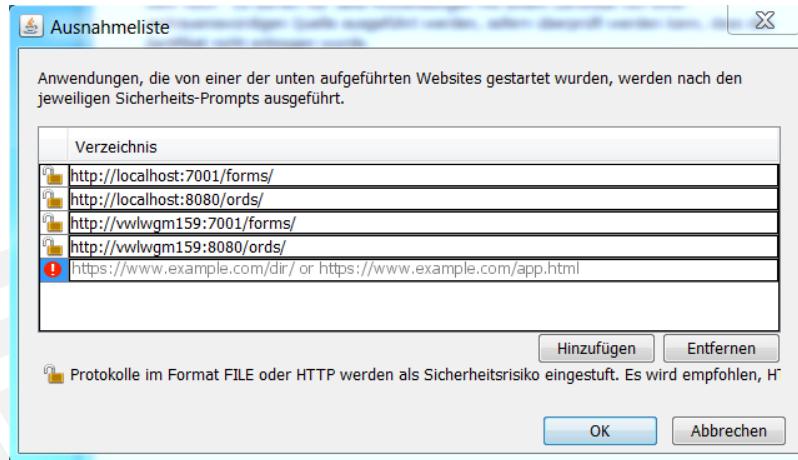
Ausnahmeliste

Anwendungen, die von einer der unten aufgeführten Websites gestartet wurden, werden nach den jeweiligen Sicherheits-Prompts ausgeführt.

| Verzeichnis |
|---|
| http://localhost:7001/forms/ |
| http://localhost:8080/ords/ |
| http://vwlwgm159:7001/forms/ |
| http://vwlwgm159:8080/ords/ |
| https://www.example.com/dir/ or https://www.example.com/app.html |

Hinzufügen Entfernen

Protokolle im Format FILE oder HTTP werden als Sicherheitsrisiko eingestuft. Es wird empfohlen, H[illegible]

OK Abbrechen